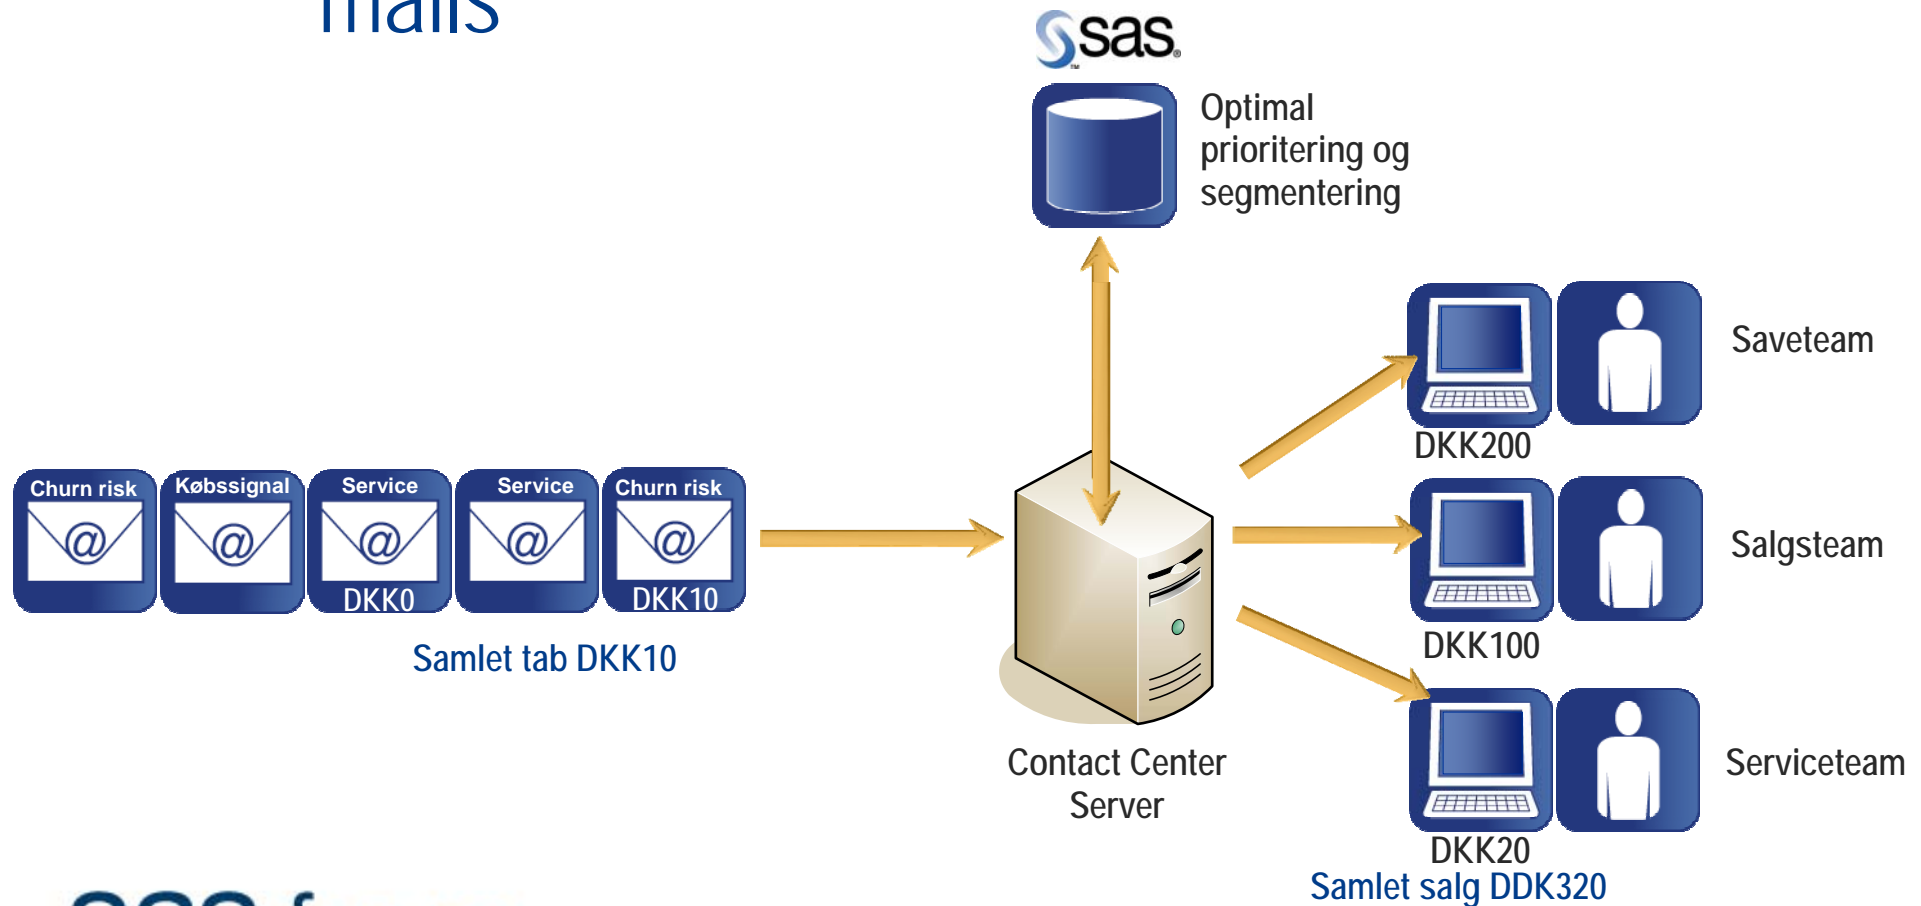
mails

sas

Optimal prioritering og segmentering

Churn risk

Købssignal

Service
DKK0

Service

Churn risk
DKK10

Samlet tab DKK10

Contact Center Server

Saveteam
DKK200

Salgsteam
DKK100

Serviceteam
DKK20

Samlet salg DDK320

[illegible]